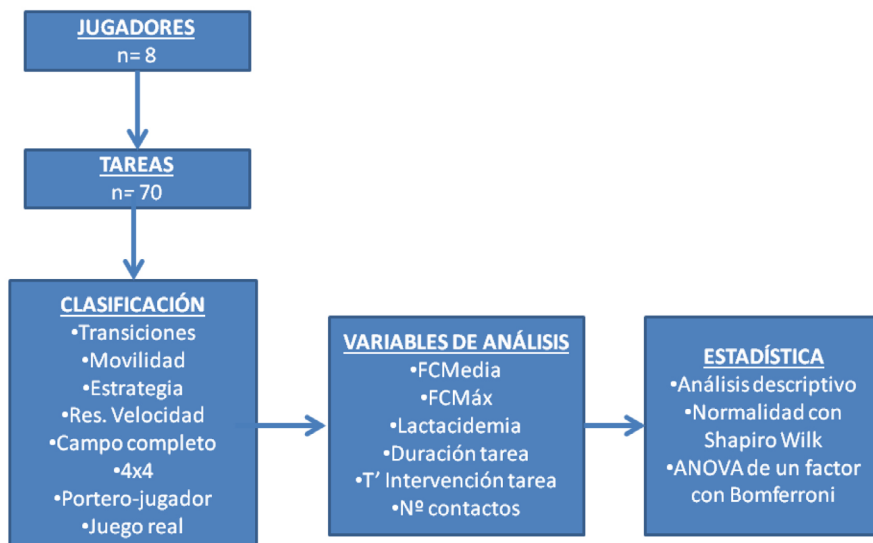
JUGADORES
n= 8

TAREAS
n= 70

CLASIFICACIÓN
•Transiciones
•Movilidad
•Estrategia
•Res. Velocidad
•Campo completo
•4x4
•Portero-jugador
•Juego real

VARIABLES DE ANÁLISIS
•FCMedia
•FCMáx
•Lactacidemia
•Duración tarea
•T' Intervención tarea
•Nº contactos

ESTADÍSTICA
•Análisis descriptivo
•Normalidad con Shapiro Wilk
•ANOVA de un factor con Bomferroni